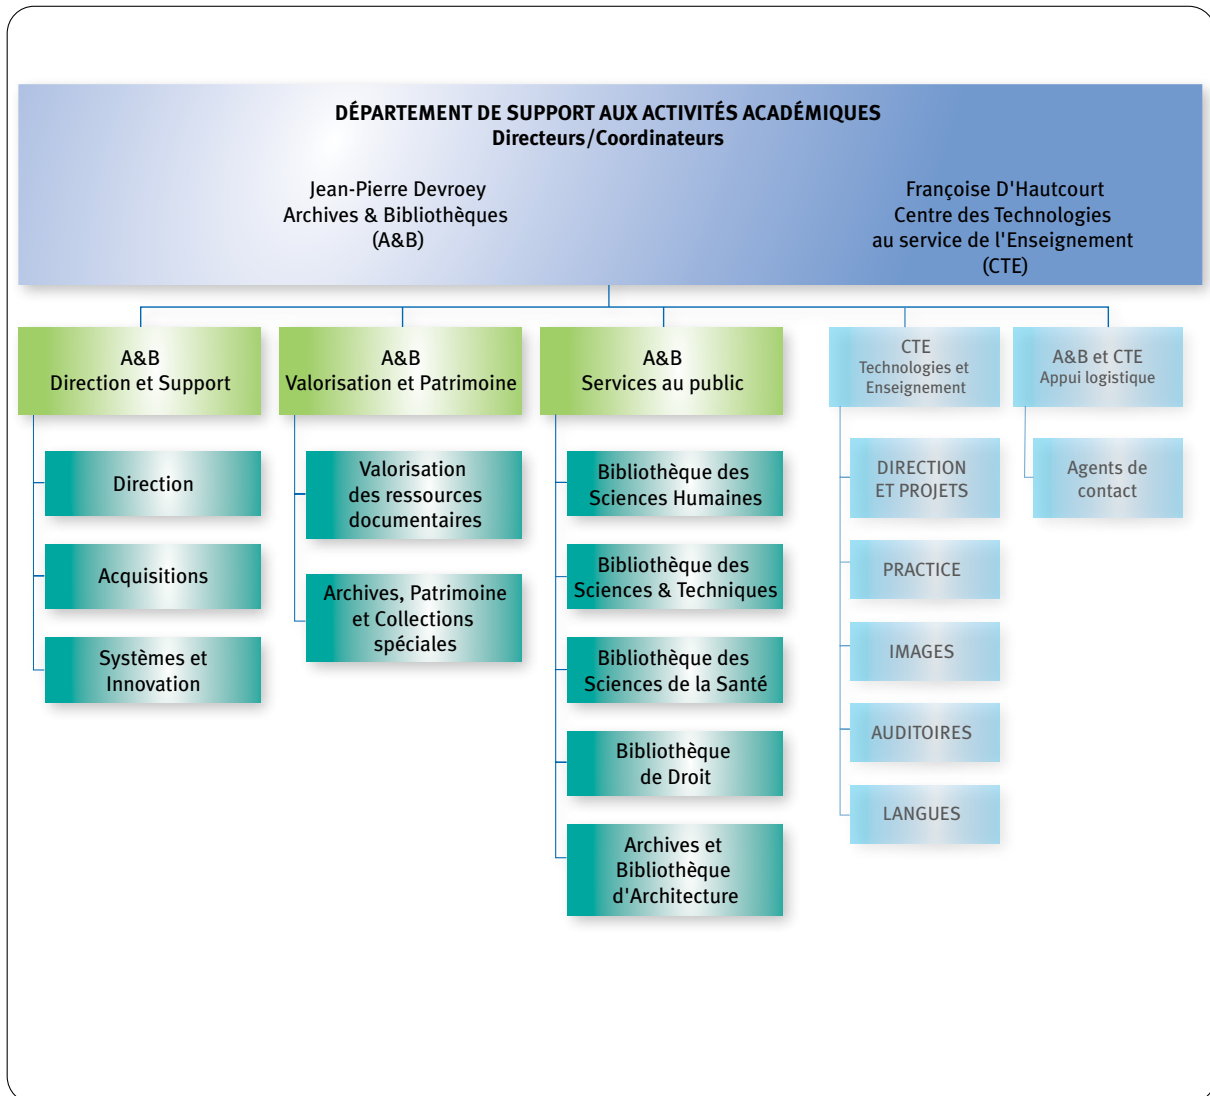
DÉPARTEMENT DE SUPPORT AUX ACTIVITÉS ACADÉMIQUES
Directeurs/Coordinateurs

Jean-Pierre Devroey
Archives & Bibliothèques
(A&B)

Françoise D'Hautcourt
Centre des Technologies
au service de l'Enseignement
(CTE)

A&B
Direction et Support

Direction

Acquisitions

Systèmes et Innovation

A&B
Valorisation et Patrimoine

Valorisation des ressources documentaires

Archives, Patrimoine et Collections spéciales

A&B
Services au public

Bibliothèque des Sciences Humaines

Bibliothèque des Sciences & Techniques

Bibliothèque des Sciences de la Santé

Bibliothèque de Droit

Archives et Bibliothèque d'Architecture

CTE
Technologies et Enseignement

DIRECTION ET PROJETS

PRACTICE

IMAGES

AUDITOIRES

LANGUES

A&B et CTE
Appui logistique

Agents de contact